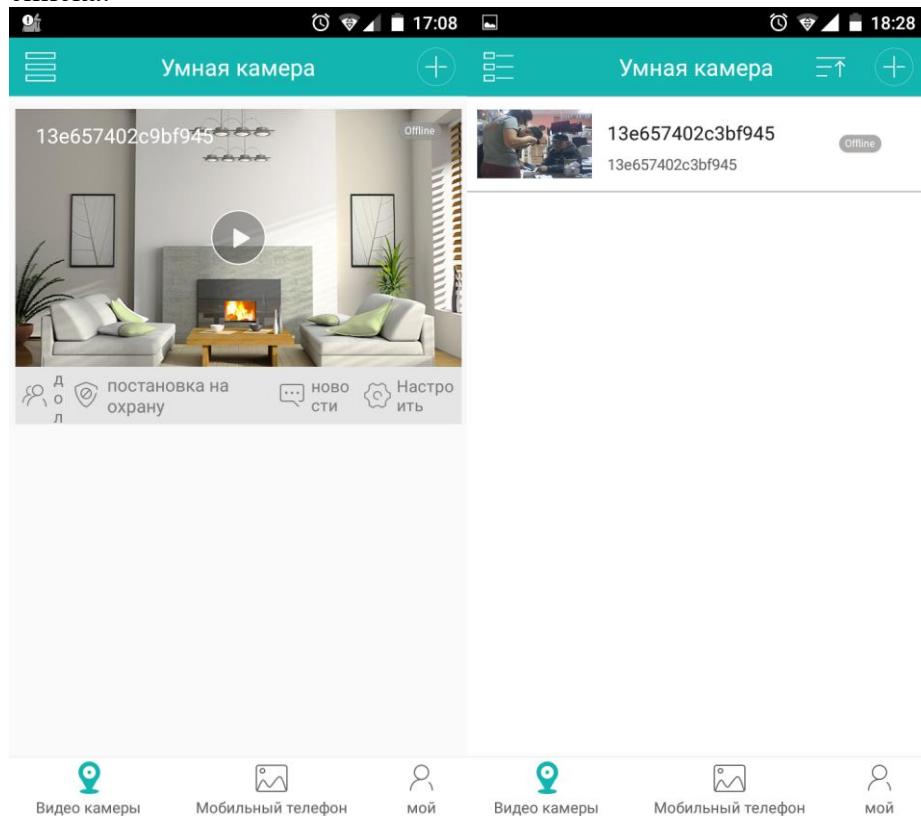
17:08

Умная камера

13e657402c9bf945

Offline

д о л

постановка на охрану

ново сти

Настро ить

Видео камеры

Мобильный телефон

мой

18:28

Умная камера

13e657402c3bf945

13e657402c3bf945

Offline

Видео камеры

Мобильный телефон

мой